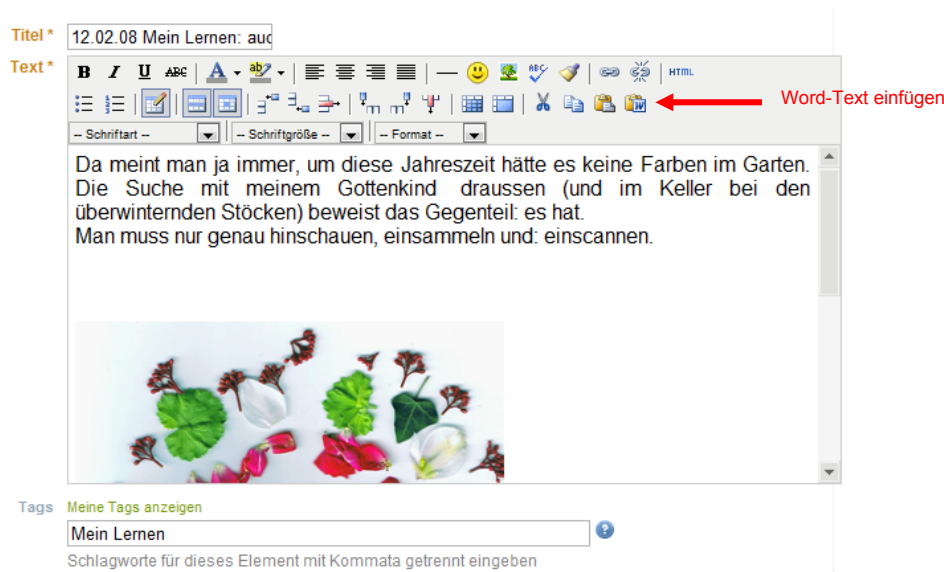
Titel *
12.02.08 Mein Lernen: auc
Text *
B I U ABC A HTML
Word-Text einfügen
-- Schriftart -- -- Schriftgröße -- -- Format --

Da meint man ja immer, um diese Jahreszeit hätte es keine Farben im Garten. Die Suche mit meinem Gottenkind draussen (und im Keller bei den überwinternden Stöcken) beweist das Gegenteil: es hat.
Man muss nur genau hinschauen, einsammeln und: einscannen.

Tags
Meine Tags anzeigen
Mein Lernen
Schlagworte für dieses Element mit Kommata getrennt eingeben